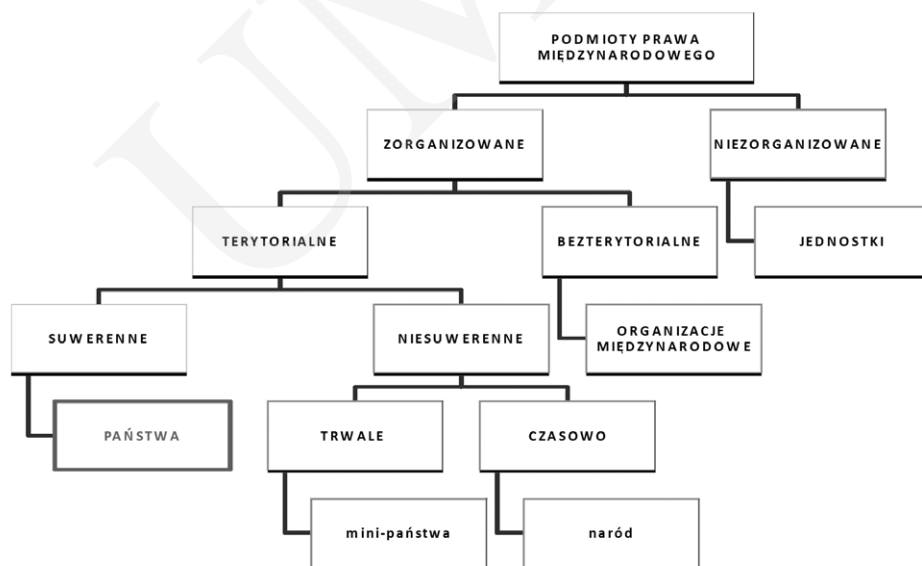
PODMIOTY PRAWA MIĘDZYNARODOWEGO

ZORGANIZOWANE

NIEZORGANIZOWANE

TERYTORIALNE

BEZTERYTORIALNE

JEDNOSTKI

SUWERENNE

NIESUWERENNE

ORGANIZACJE MIĘDZYNARODOWE

PAŃSTWA

TRWALE

CZASOWO

mini-państwa

naród